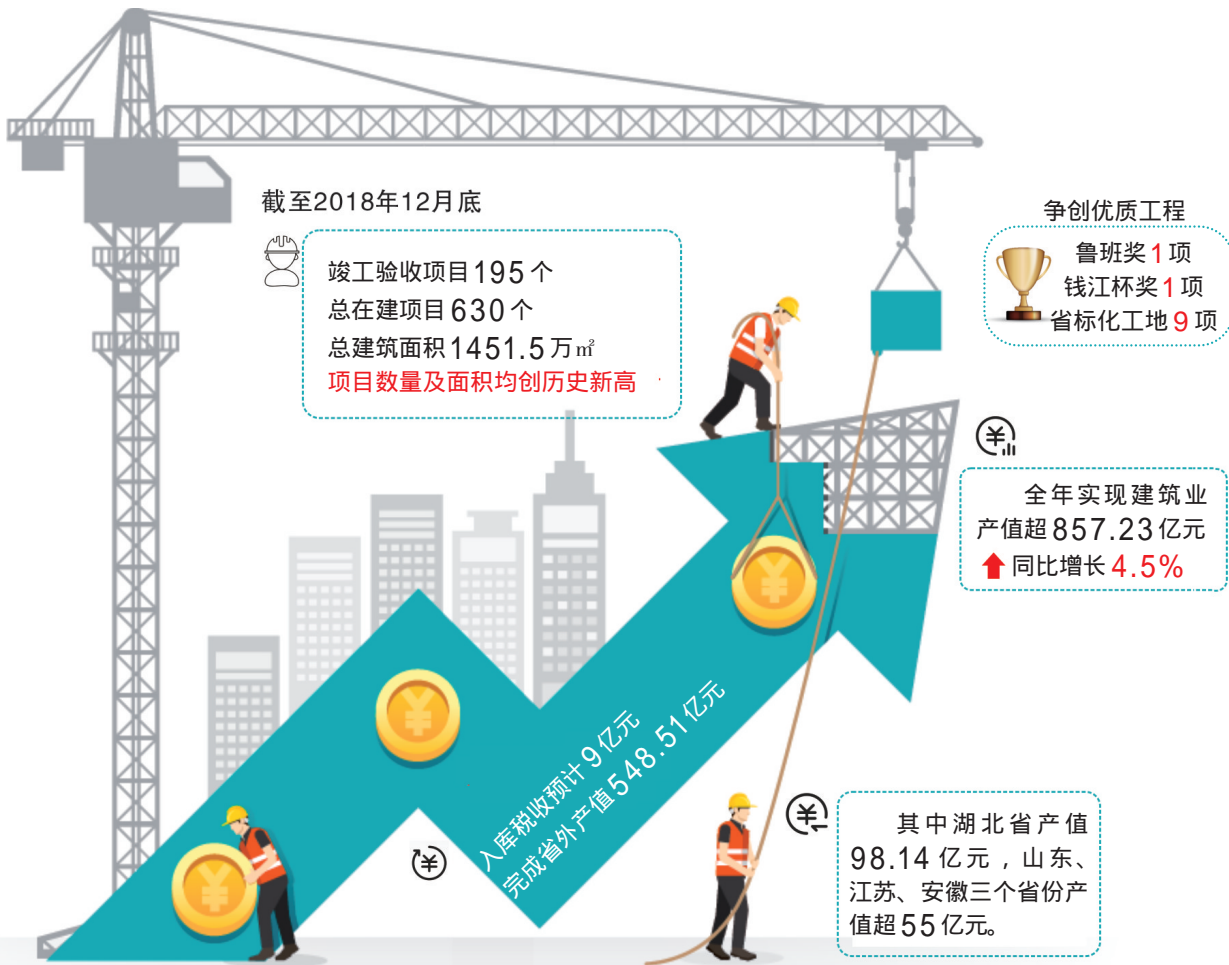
截至2018年12月底

竣工验收项目195个
总在建项目630个
总建筑面积1451.5万㎡
项目数量及面积均创历史新高

争创优质工程
鲁班奖1项
钱江杯奖1项
省标化工地9项

全年实现建筑业产值超857.23亿元
同比增长4.5%

入库税收预计9亿元
完成省外产值548.51亿元

其中湖北省产值98.14亿元，山东、江苏、安徽三个省份产值超55亿元。